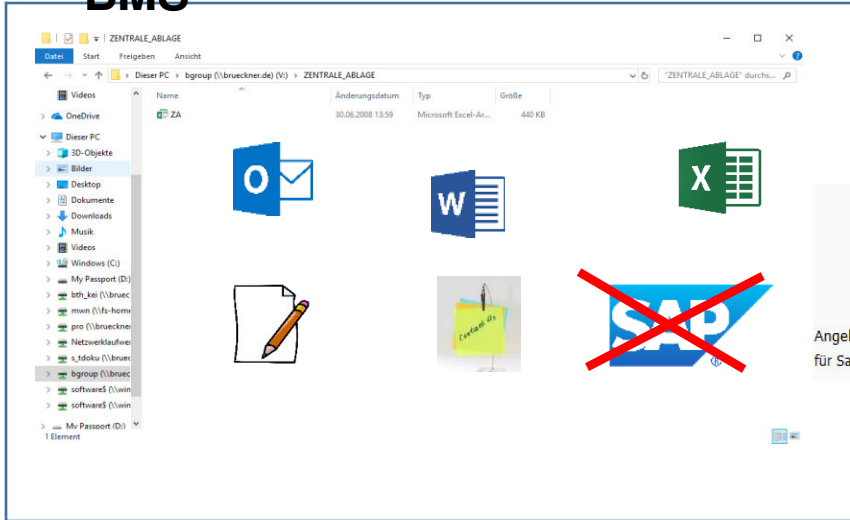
DMS

ZENTRALE_ABLAGE

Datei Start Freigeben Ansicht

Dieser PC > bgroup (\\brueckner.de) (V:) > ZENTRALE_ABLAGE

"ZENTRALE_ABLAGE" durchs...

Videos
OneDrive
Dieser PC
3D-Objekte
Bilder
Desktop
Dokumente
Downloads
Musik
Videos
Windows (C:)
My Passport (D:)
bth_kei (\\bruec
mwn (\\fs-home
pro (\\brueckne
Netzwerklaufwe
s_tdoku (\\bruec
bgroup (\\bruec
software$ (\\win
software$ (\\win
My Passport (D:)
1 Element

| Name | Änderungsdatum | Typ | Größe |
|---|---|---|---|
| ZA | 30.06.2008 13:59 | Microsoft Excel-Ar... | 440 KB |

O

W

X

Contact us

SAP

Angel
für Sa